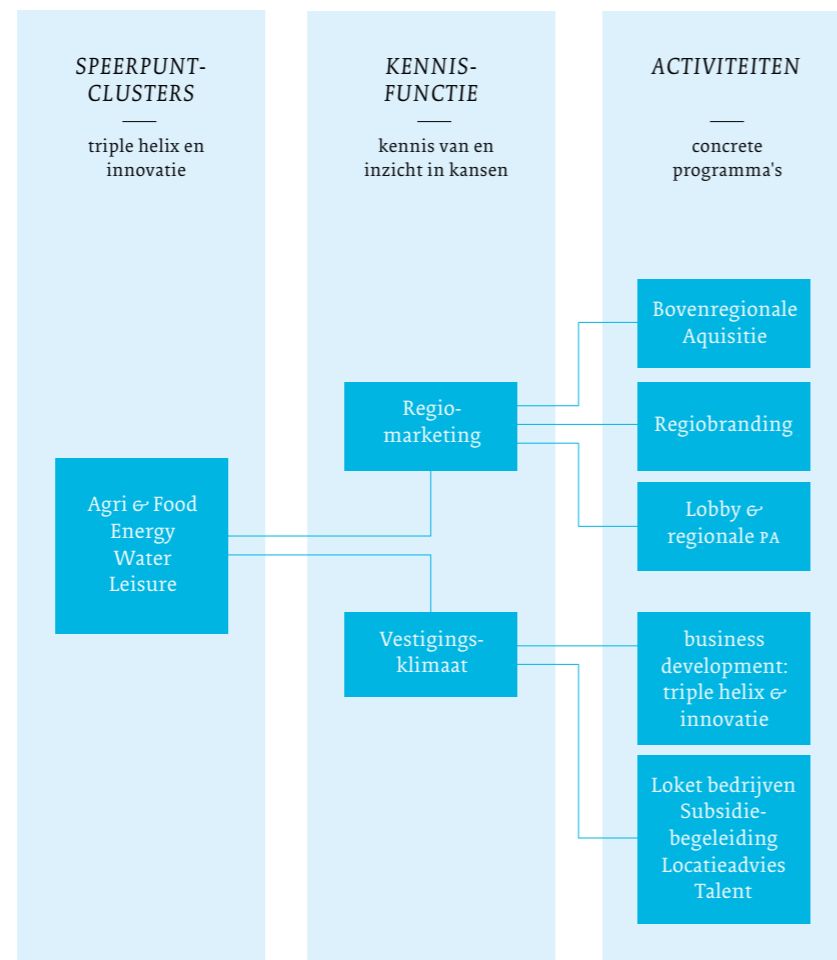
SPEERPUNT-CLUSTERS

triple helix en innovatie

KENNIS-FUNCTIE

kennis van en inzicht in kansen

ACTIVITEITEN

concrete programma's

Agri & Food
Energy
Water
Leisure

Regio-marketing

Vestigings-klimaat

Bovenregionale Aquisitie

Regiobranding

Lobby & regionale PA

business development: triple helix & innovatie

Loket bedrijven
Subsidie-begeleiding
Locatieadvies
Talent